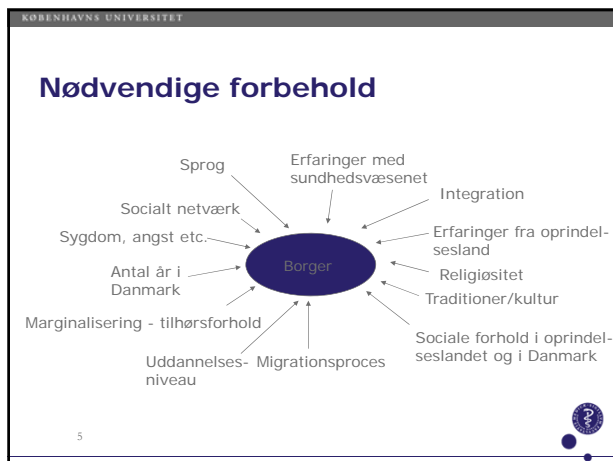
KØBENHAVNS UNIVERSITET

Nødvendige forbehold

Sprog

Erfaringer med sundhedsvæsenet

Integration

Socialt netværk

Sygdom, angst etc.

Erfaringer fra oprindelsesland

Borger

Antal år i Danmark

Religiøsitet

Traditioner/kultur

Marginalisering - tilhørsforhold

Sociale forhold i oprindelseslandet og i Danmark

Uddannelses-niveau

Migrationsproces

5